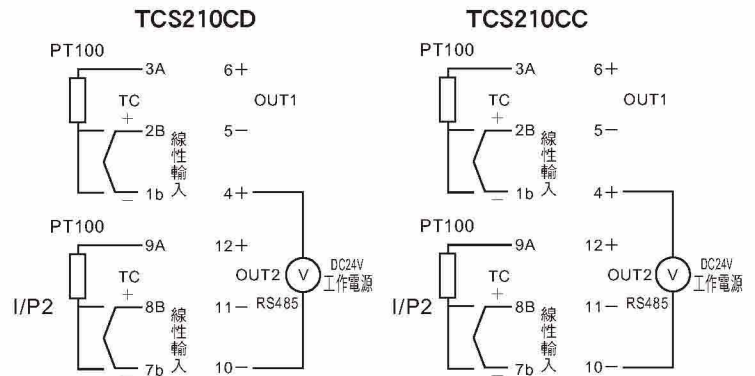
TCS210CD

PT100
3A
TC
+
2B
線性輸入
1b
−
6+
OUT1
5−
4+

PT100
9A
TC
+
8B
線性輸入
7b
−
I/P2
12+
OUT2
V
DC24V
工作電源
11− RS485
10−

TCS210CC

PT100
3A
TC
+
2B
線性輸入
1b
−
6+
OUT1
5−
4+

PT100
9A
TC
+
8B
線性輸入
7b
−
I/P2
12+
OUT2
V
DC24V
工作電源
11− RS485
10−